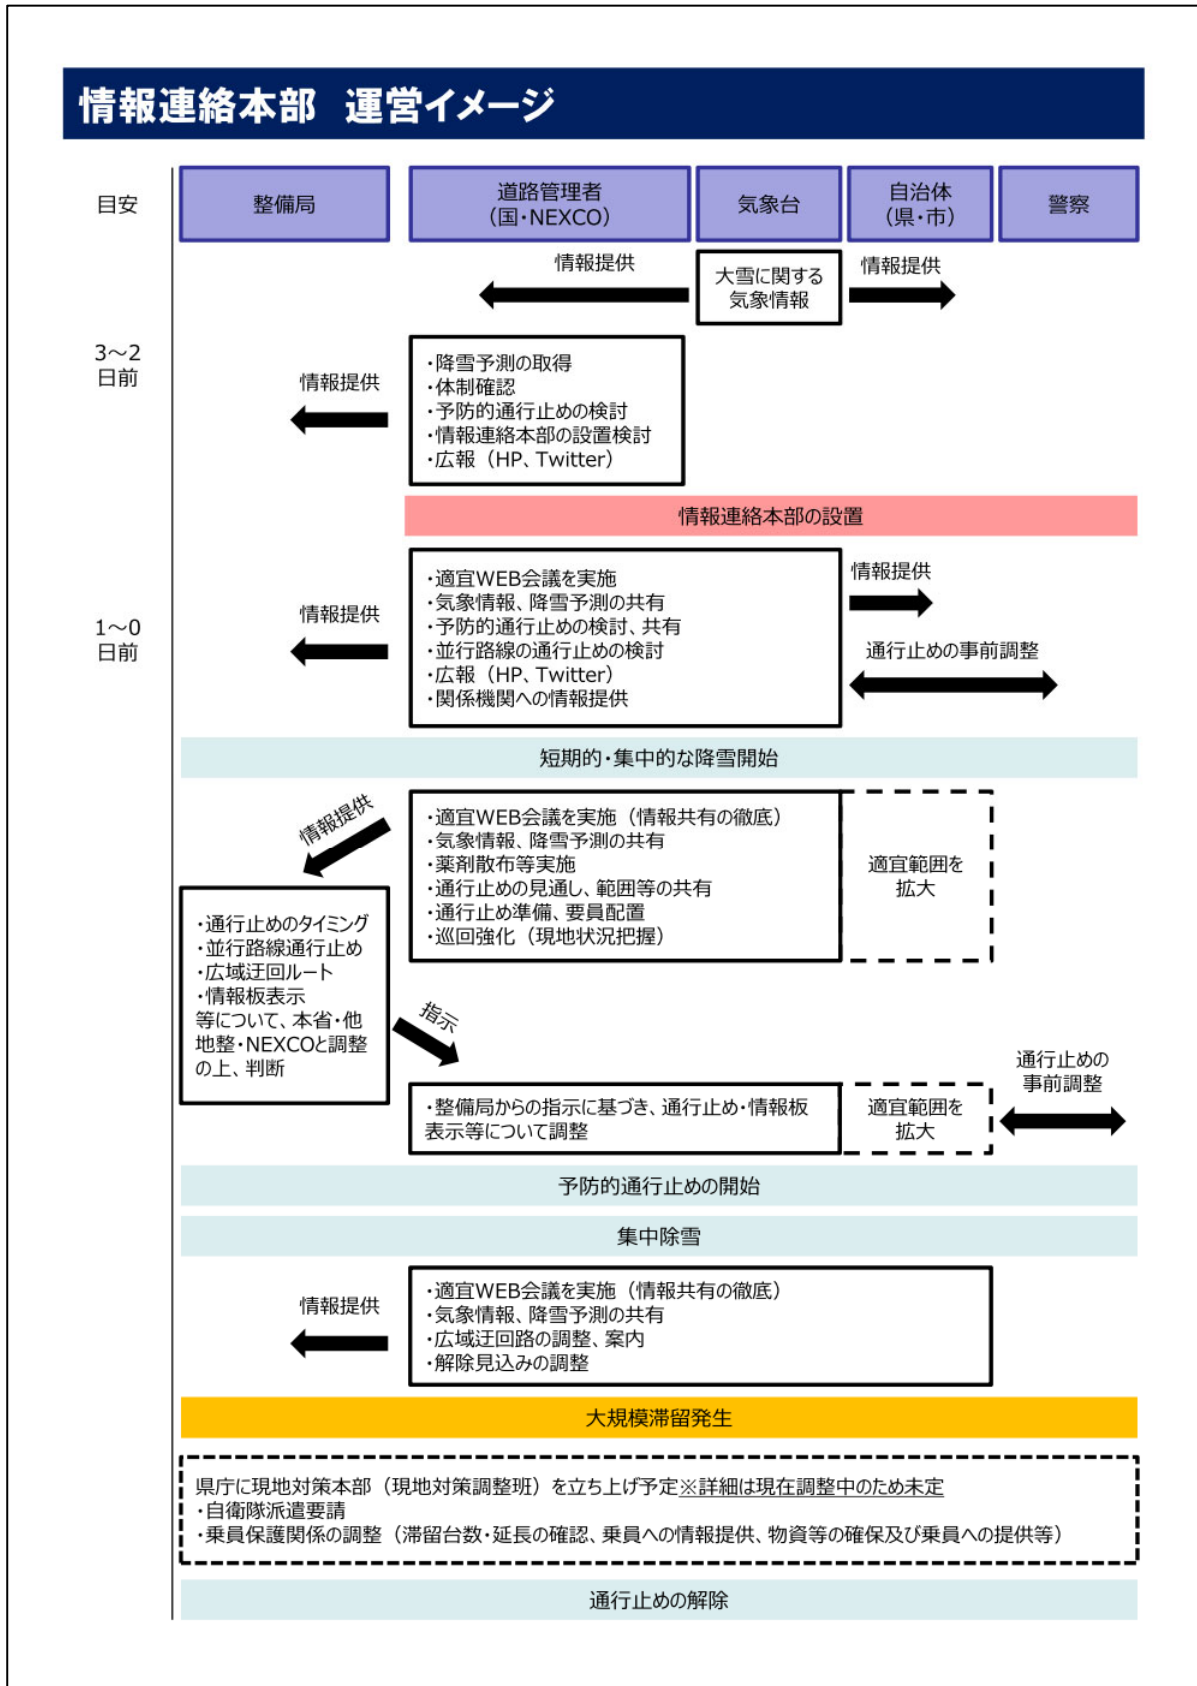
情報連絡本部　運営イメージ

目安

| 整備局 | 道路管理者（国・NEXCO） | 気象台 | 自治体（県・市） | 警察 |
|---|---|---|---|---|

情報提供

大雪に関する気象情報

情報提供

3～2日前

情報提供

・降雪予測の取得
・体制確認
・予防的通行止めの検討
・情報連絡本部の設置検討
・広報（HP、Twitter）

情報連絡本部の設置

1～0日前

情報提供

・適宜WEB会議を実施
・気象情報、降雪予測の共有
・予防的通行止めの検討、共有
・並行路線の通行止めの検討
・広報（HP、Twitter）
・関係機関への情報提供

情報提供

通行止めの事前調整

短期的・集中的な降雪開始

情報提供

・適宜WEB会議を実施（情報共有の徹底）
・気象情報、降雪予測の共有
・薬剤散布等実施
・通行止めの見通し、範囲等の共有
・通行止め準備、要員配置
・巡回強化（現地状況把握）

適宜範囲を拡大

・通行止めのタイミング
・並行路線通行止め
・広域迂回ルート
・情報板表示
等について、本省・他地整・NEXCOと調整の上、判断

指示

通行止めの事前調整

・整備局からの指示に基づき、通行止め・情報板表示等について調整

適宜範囲を拡大

予防的通行止めの開始

集中除雪

情報提供

・適宜WEB会議を実施（情報共有の徹底）
・気象情報、降雪予測の共有
・広域迂回路の調整、案内
・解除見込みの調整

大規模滞留発生

県庁に現地対策本部（現地対策調整班）を立ち上げ予定※詳細は現在調整中のため未定
・自衛隊派遣要請
・乗員保護関係の調整（滞留台数・延長の確認、乗員への情報提供、物資等の確保及び乗員への提供等）

通行止めの解除